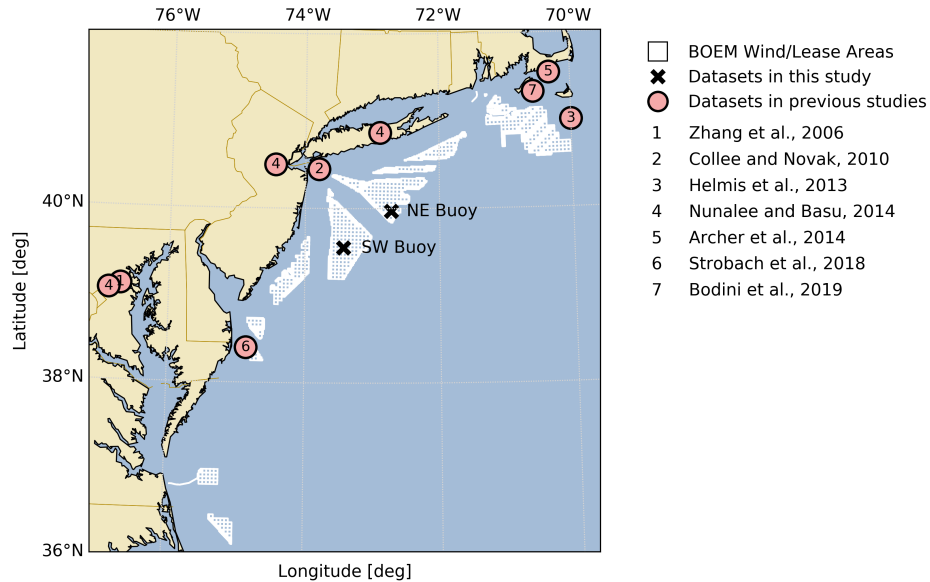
76°W 74°W 72°W 70°W

40°N
38°N
36°N

Latitude [deg]

Longitude [deg]

NE Buoy
SW Buoy

5
7
3
4
4
2
4
1
6

BOEM Wind/Lease Areas
Datasets in this study
Datasets in previous studies
1 Zhang et al., 2006
2 Collee and Novak, 2010
3 Helmis et al., 2013
4 Nunalee and Basu, 2014
5 Archer et al., 2014
6 Strobach et al., 2018
7 Bodini et al., 2019